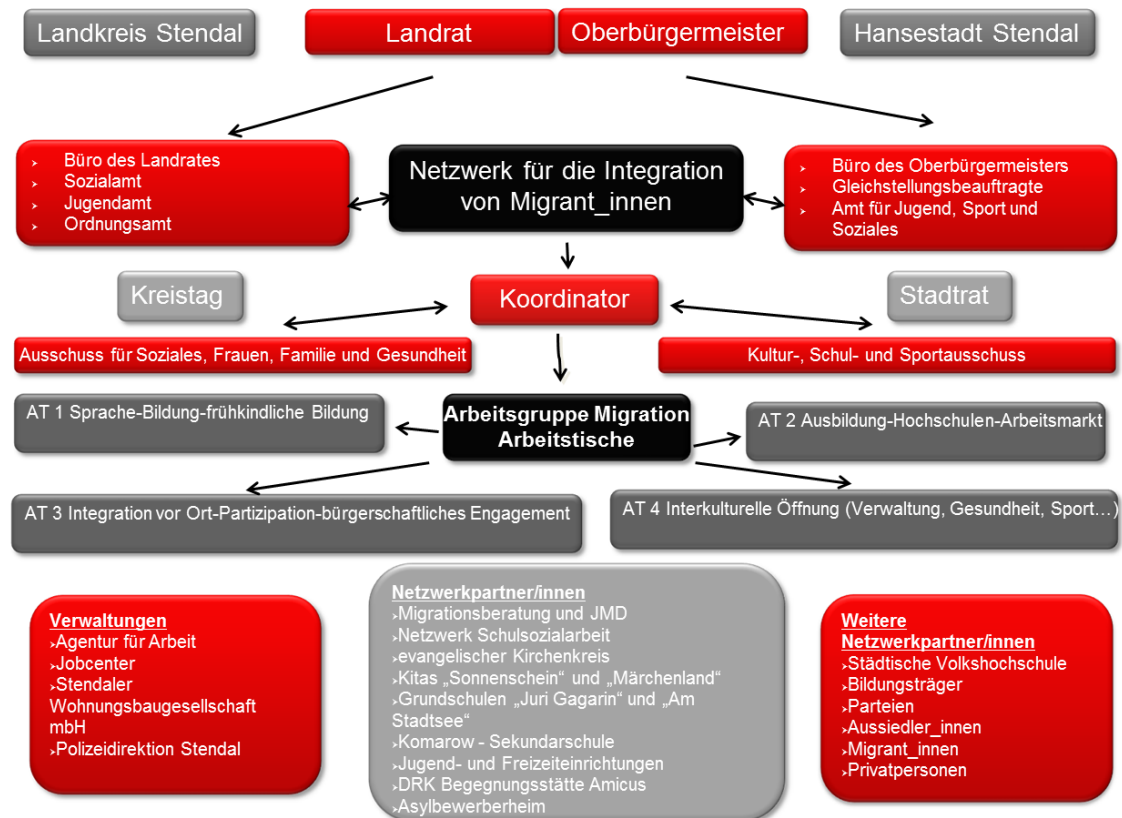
Landkreis Stendal

Landrat

Oberbürgermeister

Hansestadt Stendal

› Büro des Landrates
› Sozialamt
› Jugendamt
› Ordnungsamt

Netzwerk für die Integration von Migrant_innen

› Büro des Oberbürgermeisters
› Gleichstellungsbeauftragte
› Amt für Jugend, Sport und Soziales

Kreistag

Koordinator

Stadtrat

Ausschuss für Soziales, Frauen, Familie und Gesundheit

Kultur-, Schul- und Sportausschuss

AT 1 Sprache-Bildung-frühkindliche Bildung

Arbeitsgruppe Migration Arbeitstische

AT 2 Ausbildung-Hochschulen-Arbeitsmarkt

AT 3 Integration vor Ort-Partizipation-bürgerschaftliches Engagement

AT 4 Interkulturelle Öffnung (Verwaltung, Gesundheit, Sport…)

Verwaltungen
›Agentur für Arbeit
›Jobcenter
›Stendaler Wohnungsbaugesellschaft mbH
›Polizeidirektion Stendal

Netzwerkpartner/innen
›Migrationsberatung und JMD
›Netzwerk Schulsozialarbeit
›evangelischer Kirchenkreis
›Kitas „Sonnenschein“ und „Märchenland“
›Grundschulen „Juri Gagarin“ und „Am Stadtsee“
›Komarow - Sekundarschule
›Jugend- und Freizeiteinrichtungen
›DRK Begegnungsstätte Amicus
›Asylbewerberheim

Weitere Netzwerkpartner/innen
›Städtische Volkshochschule
›Bildungsträger
›Parteien
›Aussiedler_innen
›Migrant_innen
›Privatpersonen